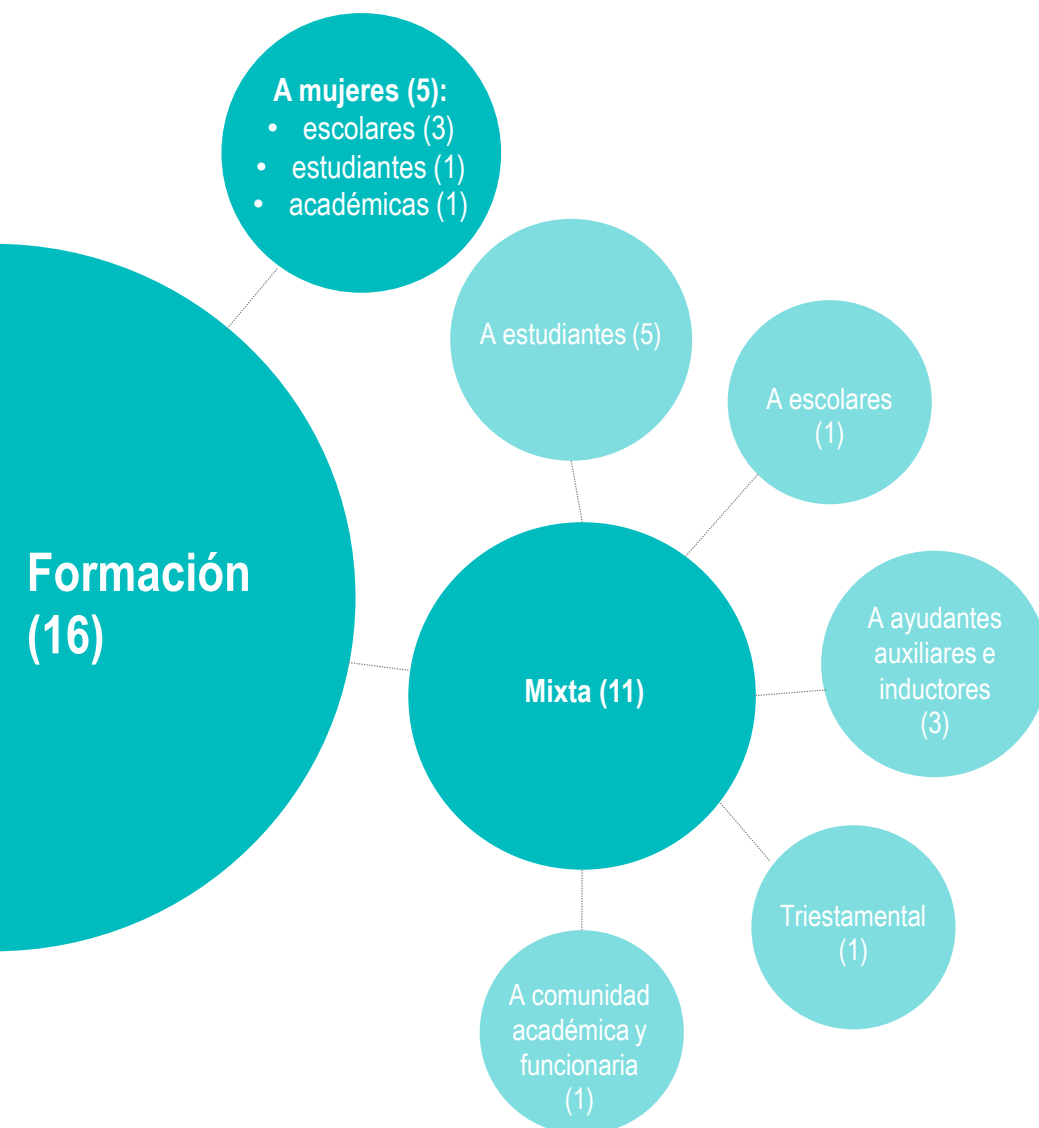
A mujeres (5):
• escolares (3)
• estudiantes (1)
• académicas (1)

A estudiantes (5)

A escolares (1)

Formación (16)

Mixta (11)

A ayudantes auxiliares e inductores (3)

Triestamental (1)

A comunidad académica y funcionaria (1)